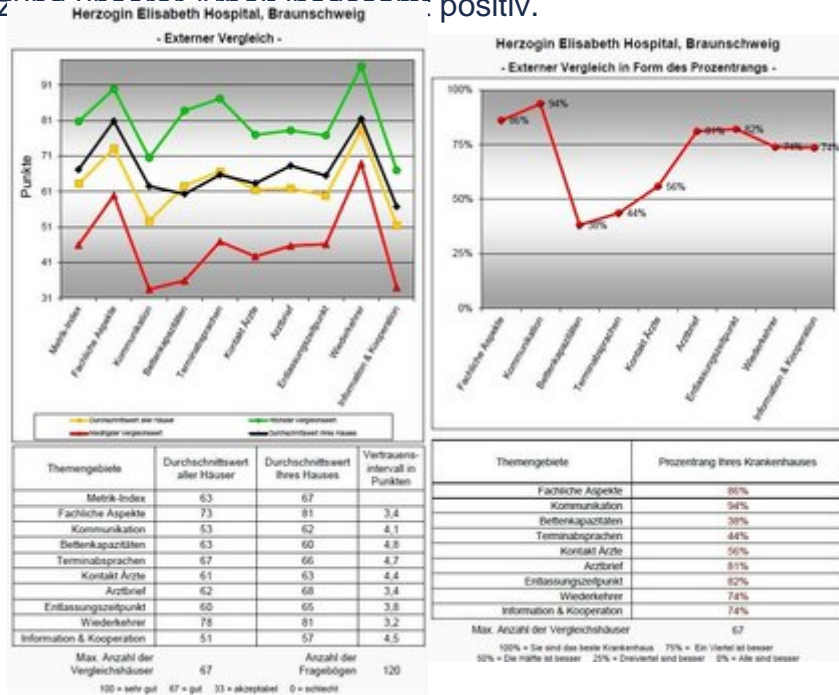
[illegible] positiv.

Herzogin Elisabeth Hospital, Braunschweig
- Externer Vergleich -

91
81
71
61
51
41
31
Punkte

Metrik-Index
Fachliche Aspekte
Kommunikation
Bettenkapazitäten
Terminabsprachen
Kontakt Ärzte
Arztbrief
Entlassungszeitpunkt
Wiederkehrer
Information & Kooperation

Durchschnittswert aller Häuser
Höchster Vergleichswert
Niedrigster Vergleichswert
Durchschnittswert Ihres Hauses

| Themengebiete | Durchschnittswert aller Häuser | Durchschnittswert Ihres Hauses | Vertrauens-intervall in Punkten |
|---|---|---|---|
| Metrik-Index | 63 | 67 | |
| Fachliche Aspekte | 73 | 81 | 3,4 |
| Kommunikation | 53 | 62 | 4,1 |
| Bettenkapazitäten | 63 | 60 | 4,8 |
| Terminabsprachen | 67 | 66 | 4,7 |
| Kontakt Ärzte | 61 | 63 | 4,4 |
| Arztbrief | 62 | 68 | 3,4 |
| Entlassungszeitpunkt | 60 | 65 | 3,8 |
| Wiederkehrer | 78 | 81 | 3,2 |
| Information & Kooperation | 51 | 57 | 4,5 |
| Max. Anzahl der Vergleichshäuser | 67 | Anzahl der Fragebögen | 120 |

100 = sehr gut 67 = gut 33 = akzeptabel 0 = schlecht

Herzogin Elisabeth Hospital, Braunschweig
- Externer Vergleich in Form des Prozentrangs -

100%
75%
50%
25%
0%

86%
94%
38%
44%
56%
81%
82%
74%
74%

Fachliche Aspekte
Kommunikation
Bettenkapazitäten
Terminabsprachen
Kontakt Ärzte
Arztbrief
Entlassungszeitpunkt
Wiederkehrer
Information & Kooperation

| Themengebiete | Prozentrang Ihres Krankenhauses |
|---|---|
| Fachliche Aspekte | 86% |
| Kommunikation | 94% |
| Bettenkapazitäten | 38% |
| Terminabsprachen | 44% |
| Kontakt Ärzte | 56% |
| Arztbrief | 81% |
| Entlassungszeitpunkt | 82% |
| Wiederkehrer | 74% |
| Information & Kooperation | 74% |
| Max. Anzahl der Vergleichshäuser | 67 |

100% = Sie sind das beste Krankenhaus 75% = Ein Viertel ist besser
50% = Die Hälfte ist besser 25% = Dreiviertel sind besser 0% = Alle sind besser